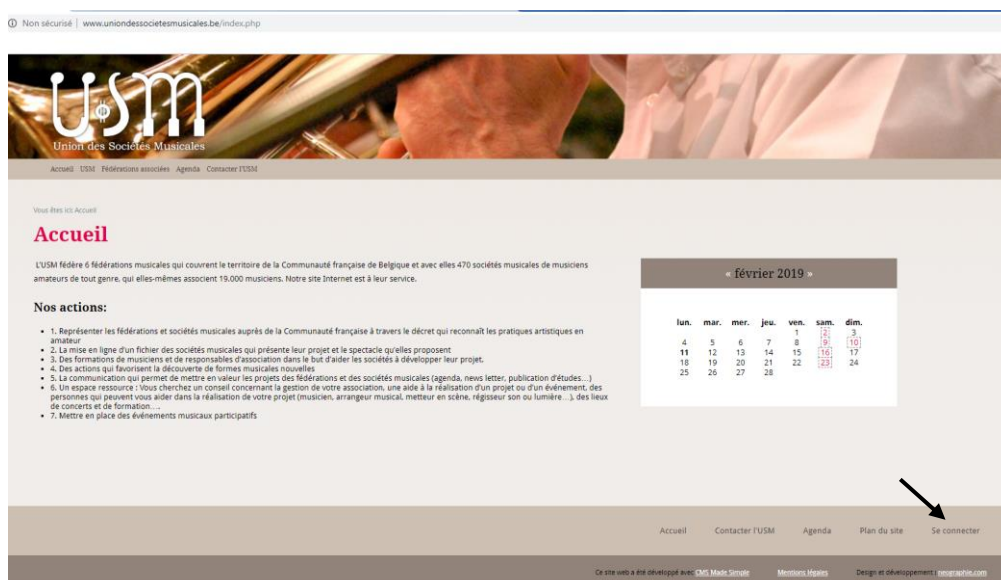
ⓘ Non sécurisé | www.uniondessocietesmusicales.be/index.php

USM
Union des Sociétés Musicales

Accueil USM Fédérations associées Agenda Contacter l'USM

Vous êtes ici Accueil

Accueil

L'USM fédère 6 fédérations musicales qui couvrent le territoire de la Communauté française de Belgique et avec elles 470 sociétés musicales de musiciens amateurs de tout genre, qui elles-mêmes associent 19.000 musiciens. Notre site Internet est à leur service.

Nos actions:

- 1. Représenter les fédérations et sociétés musicales auprès de la Communauté française à travers le décret qui reconnaît les pratiques artistiques en amateur
- 2. La mise en ligne d'un fichier des sociétés musicales qui présente leur projet et le spectacle qu'elles proposent
- 3. Des formations de musiciens et de responsables d'association dans le but d'aider les sociétés à développer leur projet.
- 4. Des actions qui favorisent la découverte de formes musicales nouvelles
- 5. La communication qui permet de mettre en valeur les projets des fédérations et des sociétés musicales (agenda, news letter, publication d'études…)
- 6. Un espace ressource : Vous cherchez un conseil concernant la gestion de votre association, une aide à la réalisation d'un projet ou d'un événement, des personnes qui peuvent vous aider dans la réalisation de votre projet (musicien, arrangeur musical, metteur en scène, régisseur son ou lumière…), des lieux de concerts et de formation….
- 7. Mettre en place des événements musicaux participatifs

« février 2019 »

| lun. | mar. | mer. | jeu. | ven. | sam. | dim. |
|---|---|---|---|---|---|---|
| | | | | 1 | 2 | 3 |
| 4 | 5 | 6 | 7 | 8 | 9 | 10 |
| 11 | 12 | 13 | 14 | 15 | 16 | 17 |
| 18 | 19 | 20 | 21 | 22 | 23 | 24 |
| 25 | 26 | 27 | 28 | | | |

Accueil Contacter l'USM Agenda Plan du site Se connecter

Ce site web a été développé avec CMS Made Simple Mentions légales Design et développement : neographie.com